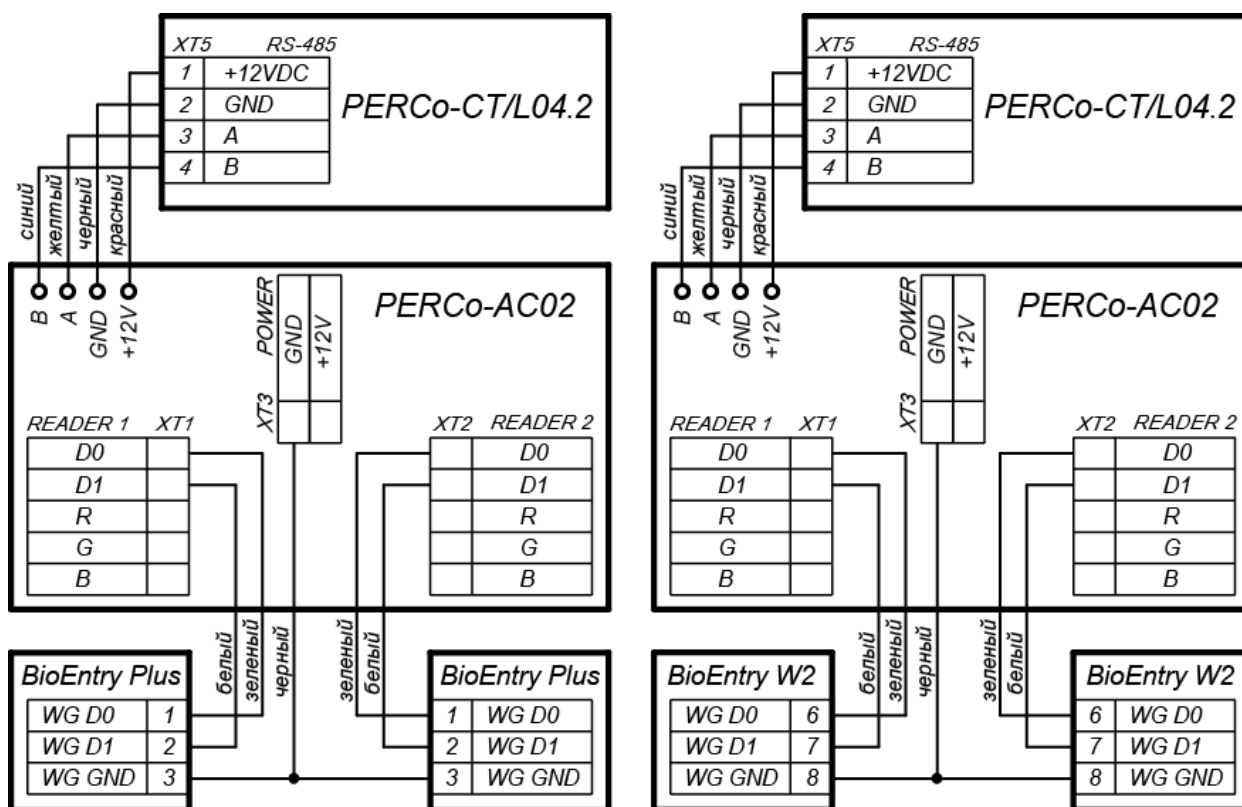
XT5 RS-485

| 1 | +12VDC |
|---|---|
| 2 | GND |
| 3 | A |
| 4 | B |

PERCo-CT/L04.2

синий
желтый
черный
красный

B A GND +12V

POWER
XT3
GND +12V

PERCo-AC02

READER 1 XT1

| D0 | |
|---|---|
| D1 | |
| R | |
| G | |
| B | |

XT2 READER 2

| | D0 |
|---|---|
| | D1 |
| | R |
| | G |
| | B |

белый
зеленый
черный
зеленый
белый

BioEntry Plus

| WG D0 | 1 |
|---|---|
| WG D1 | 2 |
| WG GND | 3 |

BioEntry Plus

| 1 | WG D0 |
|---|---|
| 2 | WG D1 |
| 3 | WG GND |

XT5 RS-485

| 1 | +12VDC |
|---|---|
| 2 | GND |
| 3 | A |
| 4 | B |

PERCo-CT/L04.2

синий
желтый
черный
красный

B A GND +12V

POWER
XT3
GND +12V

PERCo-AC02

READER 1 XT1

| D0 | |
|---|---|
| D1 | |
| R | |
| G | |
| B | |

XT2 READER 2

| | D0 |
|---|---|
| | D1 |
| | R |
| | G |
| | B |

белый
зеленый
черный
зеленый
белый

BioEntry W2

| WG D0 | 6 |
|---|---|
| WG D1 | 7 |
| WG GND | 8 |

BioEntry W2

| 6 | WG D0 |
|---|---|
| 7 | WG D1 |
| 8 | WG GND |